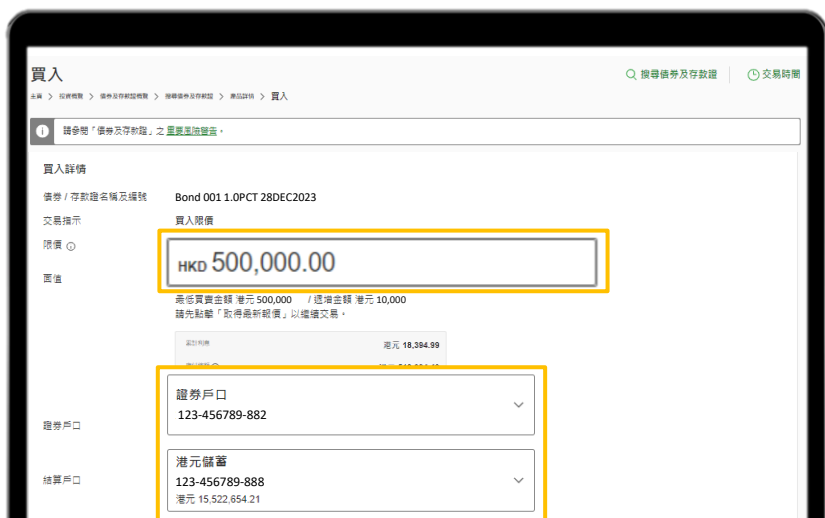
買入

主頁 > 投資概覽 > 債券及存款證概覽 > 搜尋債券及存款證 > 產品詳情 > 買入

搜尋債券及存款證 交易時間

請參閱「債券及存款證」之重要風險警告。

買入詳情

債券 / 存款證名稱及編號 Bond 001 1.0PCT 28DEC2023

交易指示 買入限價

限價

面值

HKD 500,000.00

最低買賣金額 港元 500,000 / 遞增金額 港元 10,000

請先點擊「取得最新報價」以繼續交易。

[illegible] 港元 18,394.99

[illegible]

證券戶口

證券戶口
123-456789-882

結算戶口

港元儲蓄
123-456789-888
港元 15,522,654.21